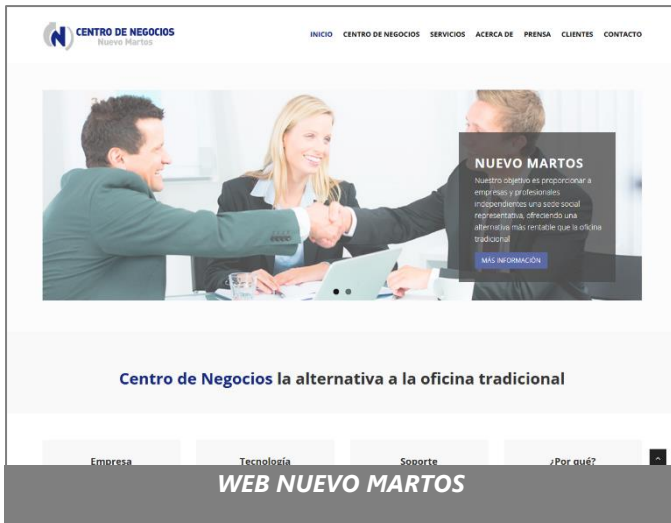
CENTRO DE NEGOCIOS
Nuevo Martos

INICIO CENTRO DE NEGOCIOS SERVICIOS ACERCA DE PRENSA CLIENTES CONTACTO

NUEVO MARTOS

Nuestro objetivo es proporcionar a empresas y profesionales independientes una sede social representativa, ofreciendo una alternativa más rentable que la oficina tradicional

MÁS INFORMACIÓN

Centro de Negocios la alternativa a la oficina tradicional

Empresa
Tecnología
Soporte
¿Por qué?

WEB NUEVO MARTOS